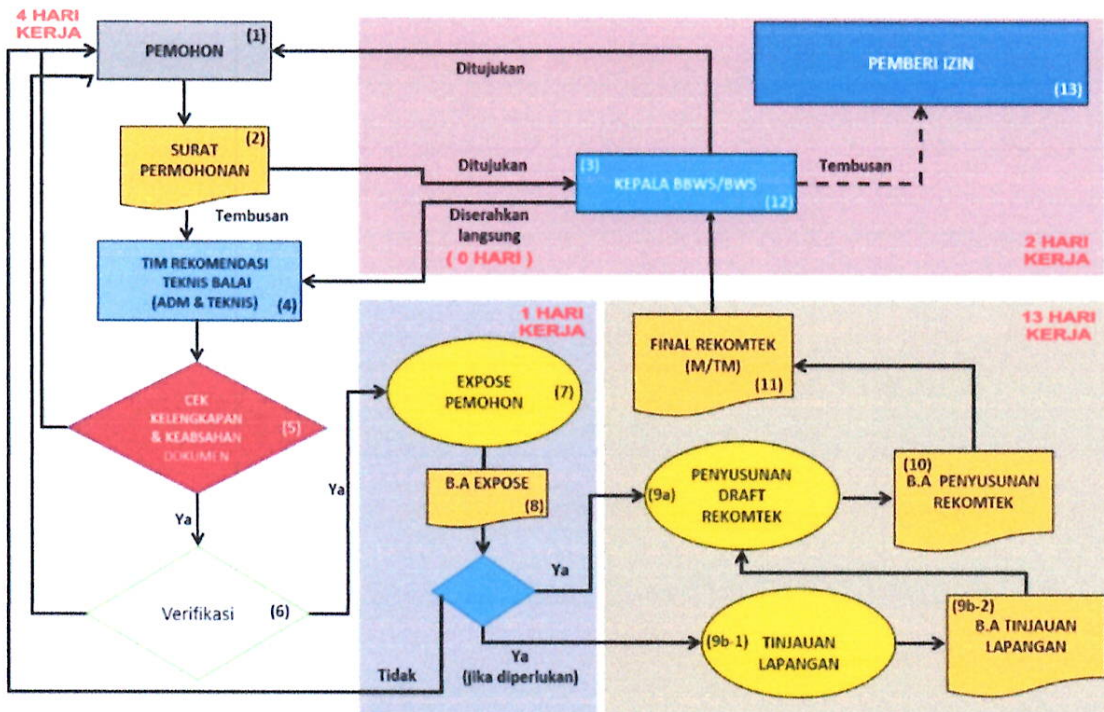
4 HARI KERJA

PEMOHON (1)

Ditujukan

PEMBERI IZIN (13)

SURAT PERMOHONAN (2)

Ditujukan

(3) KEPALA BBWS/BWS (12)

Tembusan

Tembusan

Diserahkan langsung
( 0 HARI )

TIM REKOMENDASI TEKNIS BALAI (ADM & TEKNIS) (4)

2 HARI KERJA

1 HARI KERJA

13 HARI KERJA

FINAL REKOMTEK (M/TM) (11)

CEK KELENGKAPAN & KEABSAHAN DOKUMEN (5)

EXPOSE PEMOHON (7)

Ya

B.A EXPOSE (8)

PENYUSUNAN DRAFT REKOMTEK (9a)

(10) B.A PENYUSUNAN REKOMTEK

Ya

Ya

Verifikasi (6)

(9b-1) TINJAUAN LAPANGAN

(9b-2) B.A TINJAUAN LAPANGAN

Tidak

Ya (jika diperlukan)